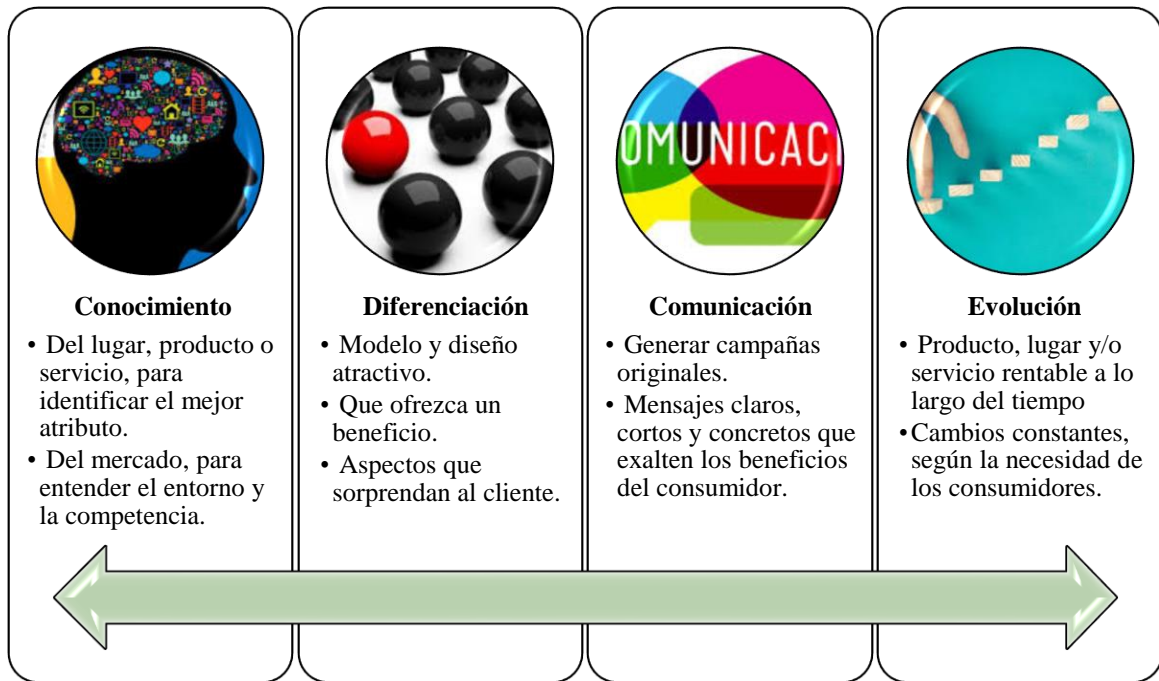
OMUNICACI

Conocimiento
• Del lugar, producto o servicio, para identificar el mejor atributo.
• Del mercado, para entender el entorno y la competencia.

Diferenciación
• Modelo y diseño atractivo.
• Que ofrezca un beneficio.
• Aspectos que sorprendan al cliente.

Comunicación
• Generar campañas originales.
• Mensajes claros, cortos y concretos que exalten los beneficios del consumidor.

Evolución
• Producto, lugar y/o servicio rentable a lo largo del tiempo
• Cambios constantes, según la necesidad de los consumidores.